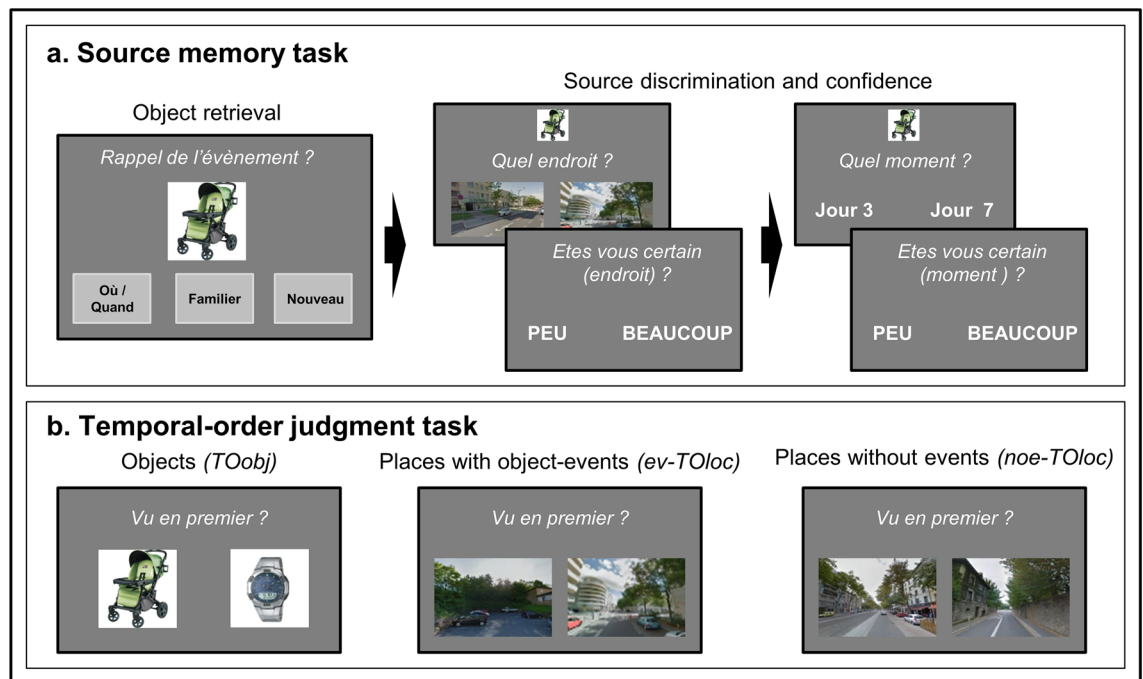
a. Source memory task

Source discrimination and confidence

Object retrieval

Rappel de l'évènement ?

Où / Quand

Familier

Nouveau

Quel endroit ?

Etes vous certain (endroit) ?

PEU

BEAUCOUP

Quel moment ?

Jour 3

Jour 7

Etes vous certain (moment ) ?

PEU

BEAUCOUP

b. Temporal-order judgment task

Objects (TOobj)

Vu en premier ?

Places with object-events (ev-TOloc)

Vu en premier ?

Places without events (noe-TOloc)

Vu en premier ?